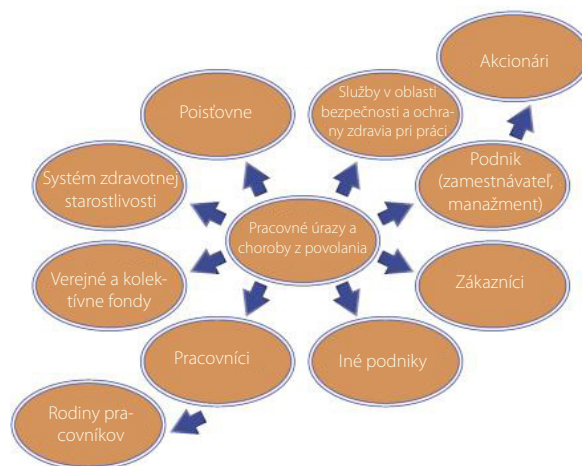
Pracovné úrazy a choroby z povolania

Poisťovne

Služby v oblasti bezpečnosti a ochrany zdravia pri práci

Akcionári

Systém zdravotnej starostlivosti

Podnik (zamestnávateľ, manažment)

Verejné a kolektívne fondy

Zákazníci

Pracovníci

Iné podniky

Rodiny pracovníkov